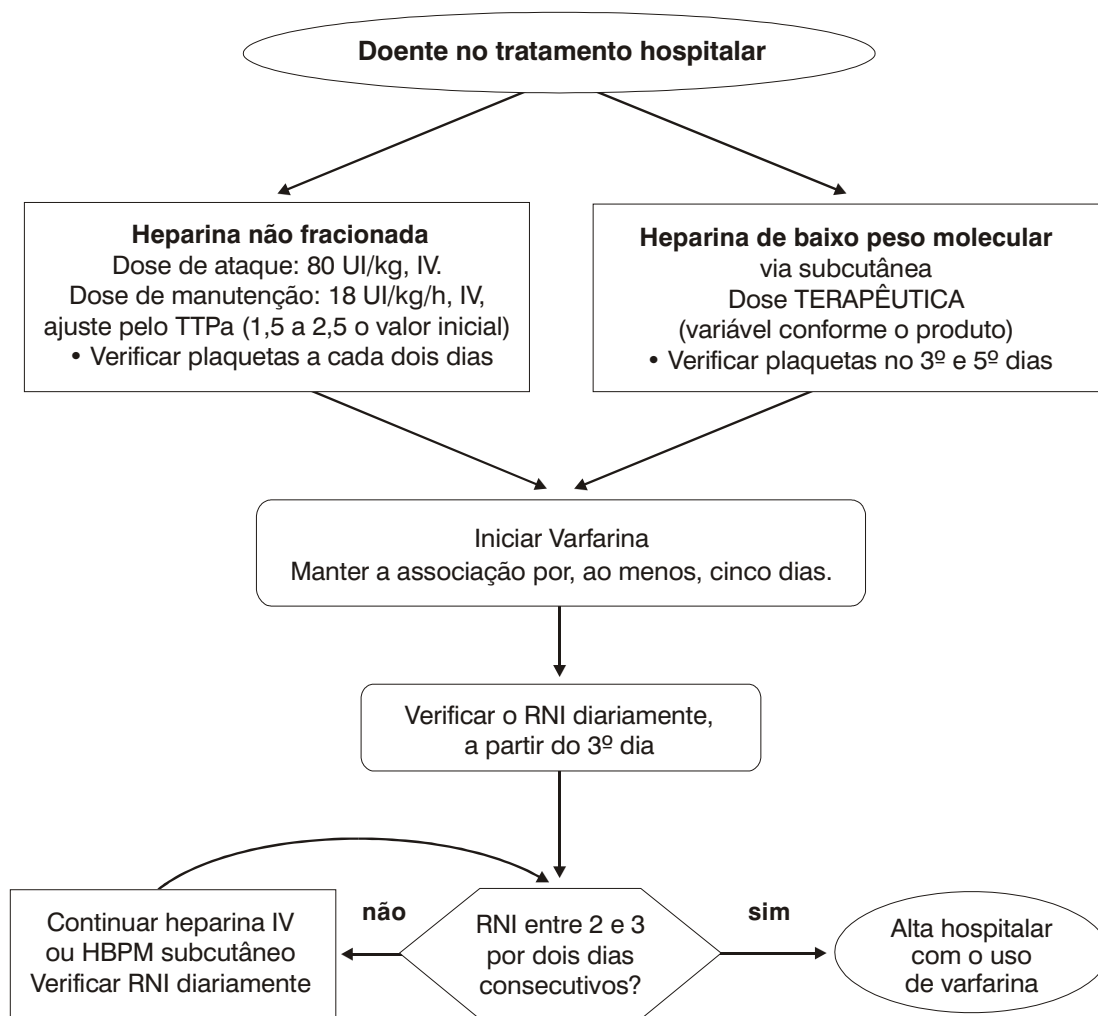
Doente no tratamento hospitalar

Heparina não fracionada
Dose de ataque: 80 UI/kg, IV.
Dose de manutenção: 18 UI/kg/h, IV, ajuste pelo TTPa (1,5 a 2,5 o valor inicial)
• Verificar plaquetas a cada dois dias

Heparina de baixo peso molecular
via subcutânea
Dose TERAPÊUTICA
(variável conforme o produto)
• Verificar plaquetas no 3º e 5º dias

Iniciar Varfarina
Manter a associação por, ao menos, cinco dias.

Verificar o RNI diariamente, a partir do 3º dia

Continuar heparina IV ou HBPM subcutâneo
Verificar RNI diariamente

não

RNI entre 2 e 3 por dois dias consecutivos?

sim

Alta hospitalar com o uso de varfarina